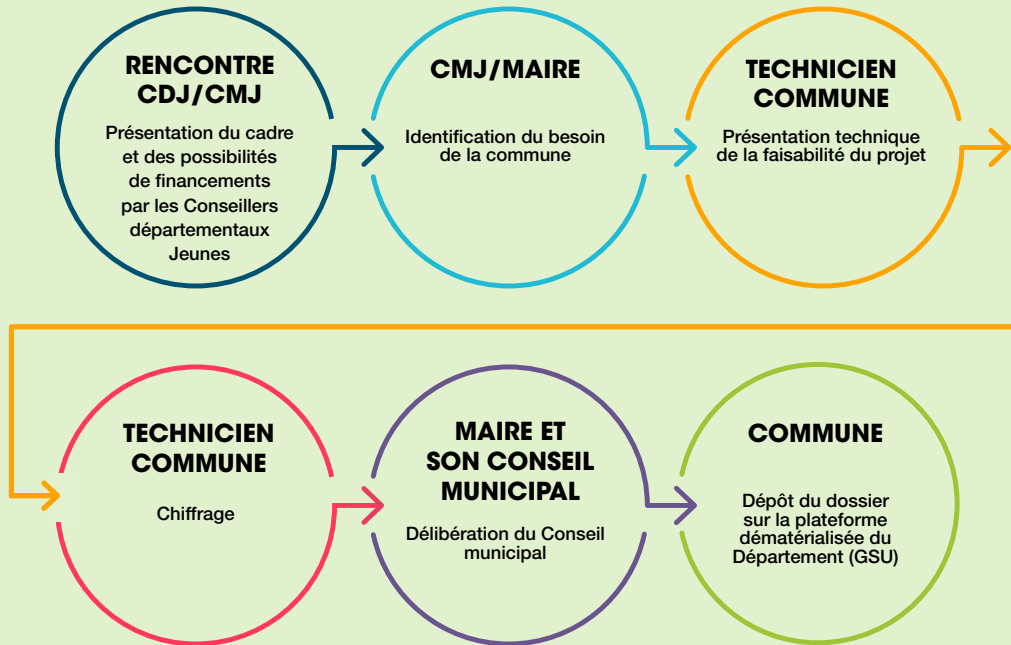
RENCONTRE CDJ/CMJ

Présentation du cadre et des possibilités de financements par les Conseillers départementaux Jeunes

CMJ/MAIRE

Identification du besoin de la commune

TECHNICIEN COMMUNE

Présentation technique de la faisabilité du projet

TECHNICIEN COMMUNE

Chiffrage

MAIRE ET SON CONSEIL MUNICIPAL

Délibération du Conseil municipal

COMMUNE

Dépôt du dossier sur la plateforme dématérialisée du Département (GSU)